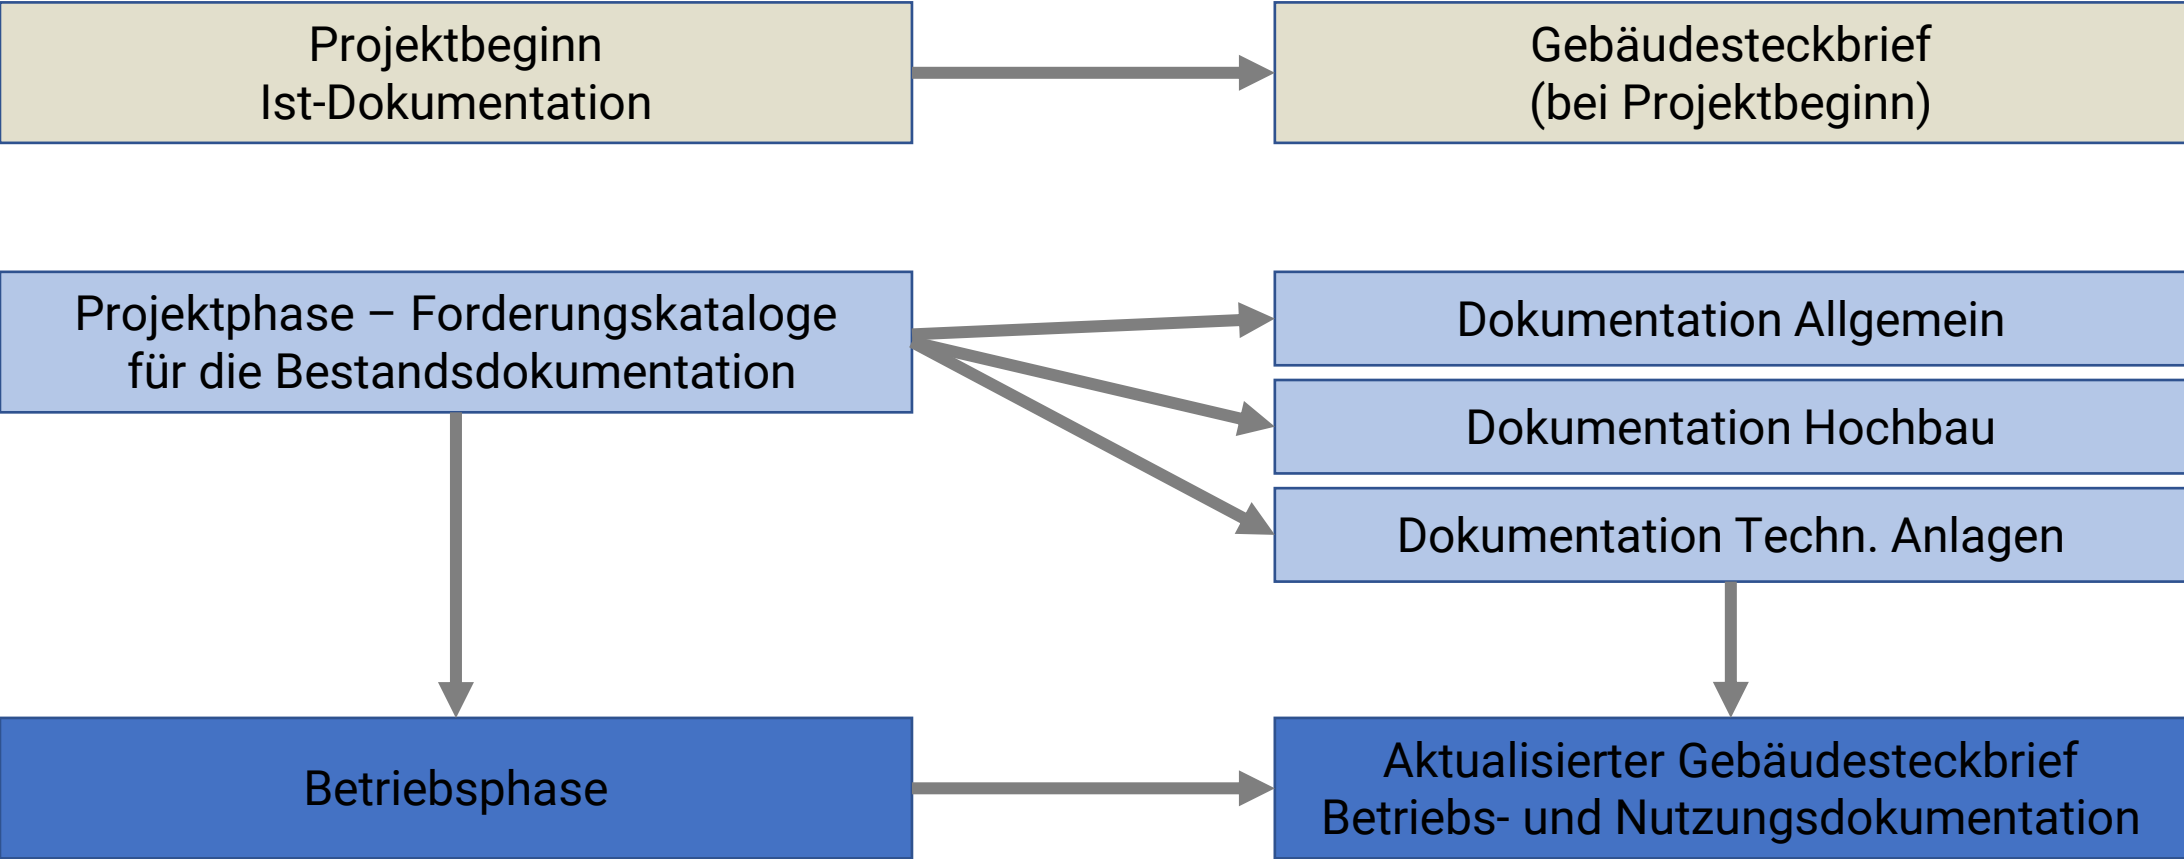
Projektbeginn
Ist-Dokumentation

Gebäudesteckbrief
(bei Projektbeginn)

Projektphase – Forderungskataloge
für die Bestandsdokumentation

Dokumentation Allgemein

Dokumentation Hochbau

Dokumentation Techn. Anlagen

Betriebsphase

Aktualisierter Gebäudesteckbrief
Betriebs- und Nutzungsdokumentation